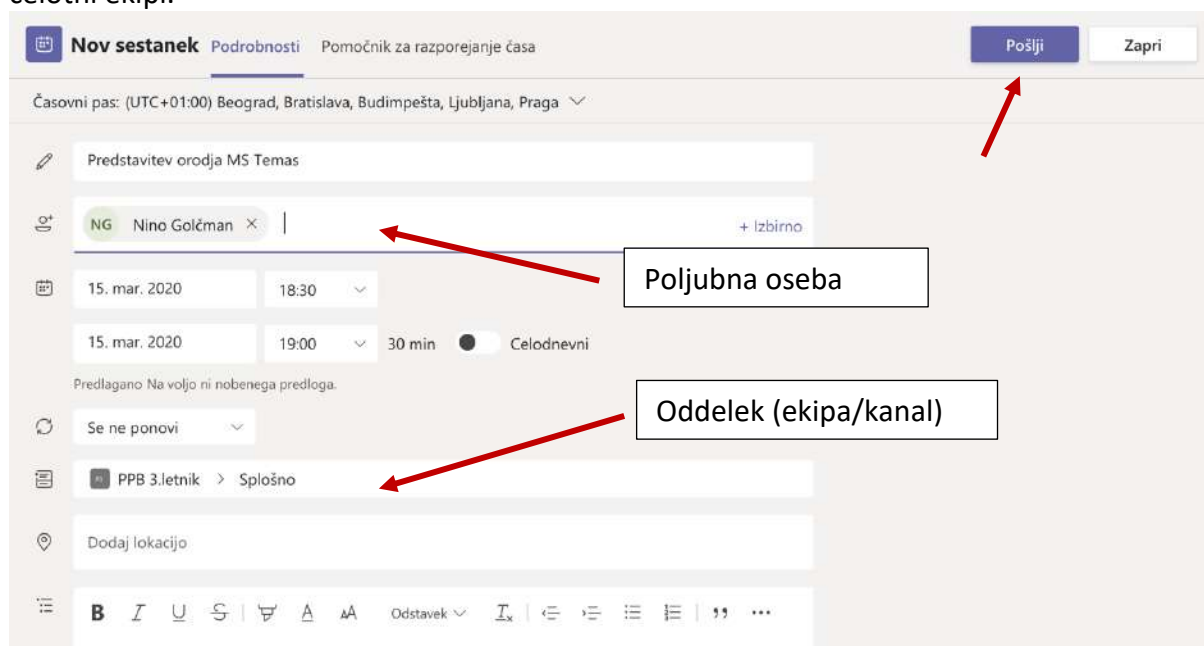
celotni ekipi.

Nov sestanek Podrobnosti Pomočnik za razporejanje časa

Pošlji Zapri

Časovni pas: (UTC+01:00) Beograd, Bratislava, Budimpešta, Ljubljana, Praga

Predstavitev orodja MS Temas

NG Nino Golčman ×

+ Izbirno

Poljubna oseba

15. mar. 2020 18:30

15. mar. 2020 19:00 30 min Celodnevni

Predlagano Na voljo ni nobenega predloga.

Oddelek (ekipa/kanal)

Se ne ponovi

PPB 3.letnik > Splošno

Dodaj lokacijo

B I U S A AA Odstavek $I_x$ ,, ···